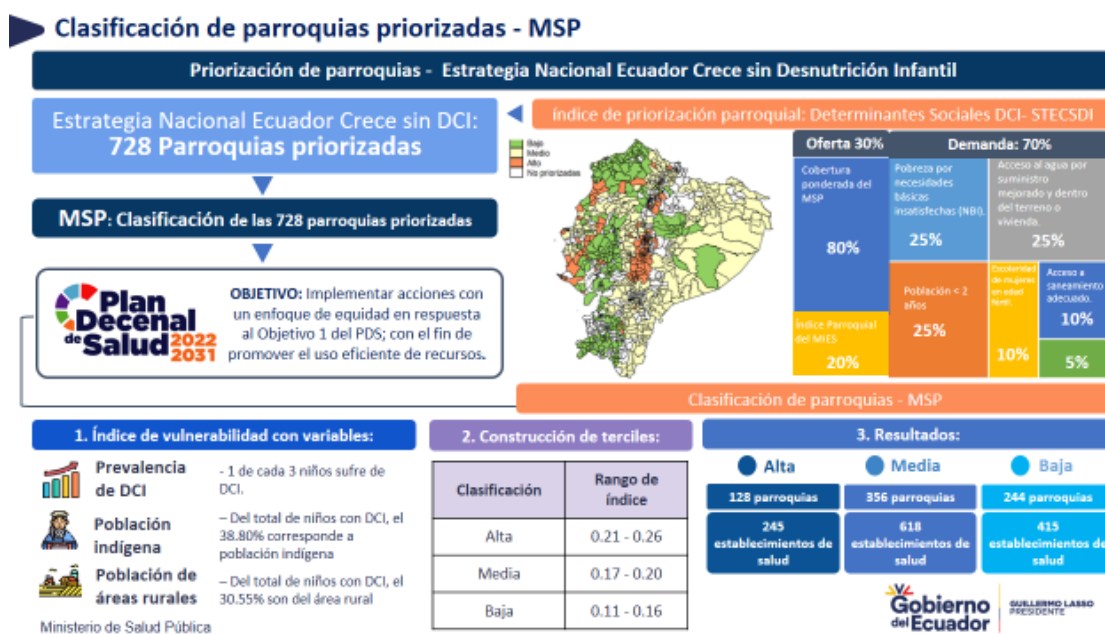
Clasificación de parroquias priorizadas - MSP

Priorización de parroquias - Estrategia Nacional Ecuador Crece sin Desnutrición Infantil

Estrategia Nacional Ecuador Crece sin DCI: 728 Parroquias priorizadas

MSP: Clasificación de las 728 parroquias priorizadas

Plan Decenal de Salud 2022 2031

OBJETIVO: Implementar acciones con un enfoque de equidad en respuesta al Objetivo 1 del PDS; con el fin de promover el uso eficiente de recursos.

Índice de priorización parroquial: Determinantes Sociales DCI- STECSDI

Bajo
Medio
Alto
No priorizadas

Oferta 30%

Demanda: 70%

Cobertura ponderada del MSP

80%

Pobreza por necesidades básicas insatisfechas (NBI).

25%

Acceso al agua por suministro mejorado y dentro del terreno o vivienda.

25%

Población < 2 años

25%

Escolaridad de mujeres en edad fértil.

10%

Acceso a saneamiento adecuado.

10%

Índice Parroquial del MIES

20%

5%

Clasificación de parroquias - MSP

1. Índice de vulnerabilidad con variables:

Prevalencia de DCI
- 1 de cada 3 niños sufre de DCI.

Población indígena
– Del total de niños con DCI, el 38.80% corresponde a población indígena

Población de áreas rurales
– Del total de niños con DCI, el 30.55% son del área rural

Ministerio de Salud Pública

2. Construcción de terciles:

| Clasificación | Rango de índice |
|---|---|
| Alta | 0.21 - 0.26 |
| Media | 0.17 - 0.20 |
| Baja | 0.11 - 0.16 |

3. Resultados:

| Alta | Media | Baja |
|---|---|---|
| 128 parroquias | 356 parroquias | 244 parroquias |
| 245 establecimientos de salud | 618 establecimientos de salud | 415 establecimientos de salud |

Gobierno del Ecuador
GUILLERMO LASSO PRESIDENTE